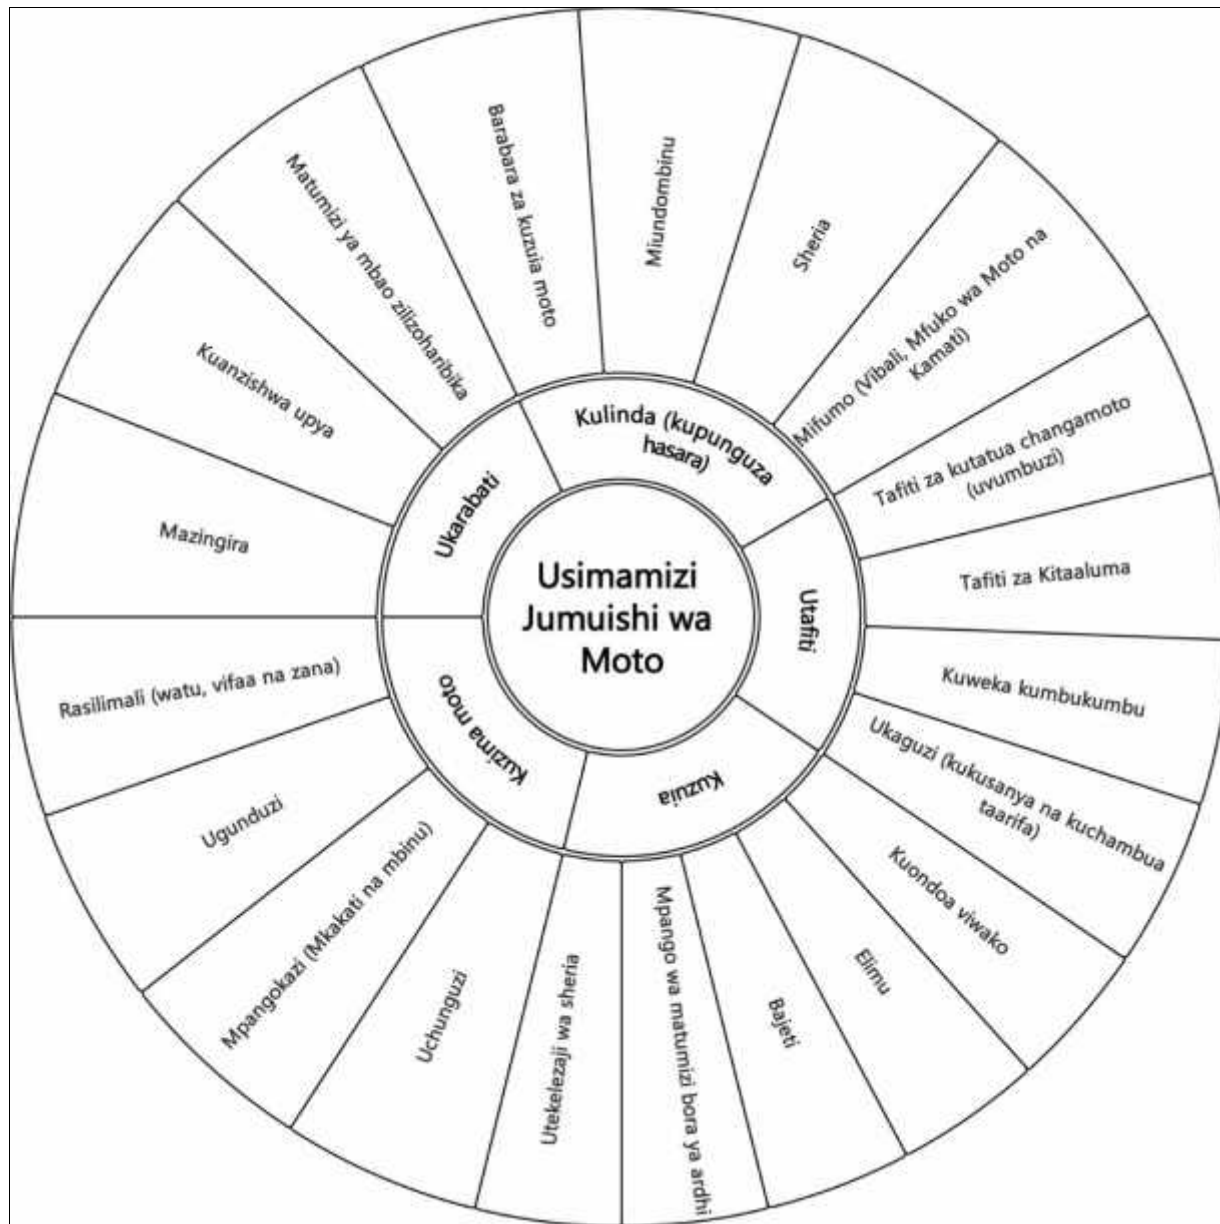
Usimamizi Jumuishi wa Moto

Kulinda (kupunguza hasara)

Utafiti

Kuzuia

Kuzima moto

Ukarabati

Barabara za kuzuia moto

Miundombinu

Sheria

Mifumo (Vibali, Mfuko wa Moto na Kamati)

Tafiti za kutatua changamoto (uvumbuzi)

Tafiti za Kitaaluma

Kuweka kumbukumbu

Ukaguzi (kukusanya na kuchambua taarifa)

Kuondoa viwako

Elimu

Bajeti

Mpango wa matumizi bora ya ardhi

Utekelezaji wa sheria

Uchunguzi

Mpangokazi (Mkakati na mbinu)

Ugunduzi

Rasilimali (watu, vifaa na zana)

Mazingira

Kuanzishwa upya

Matumizi ya mbao zilizoharibika